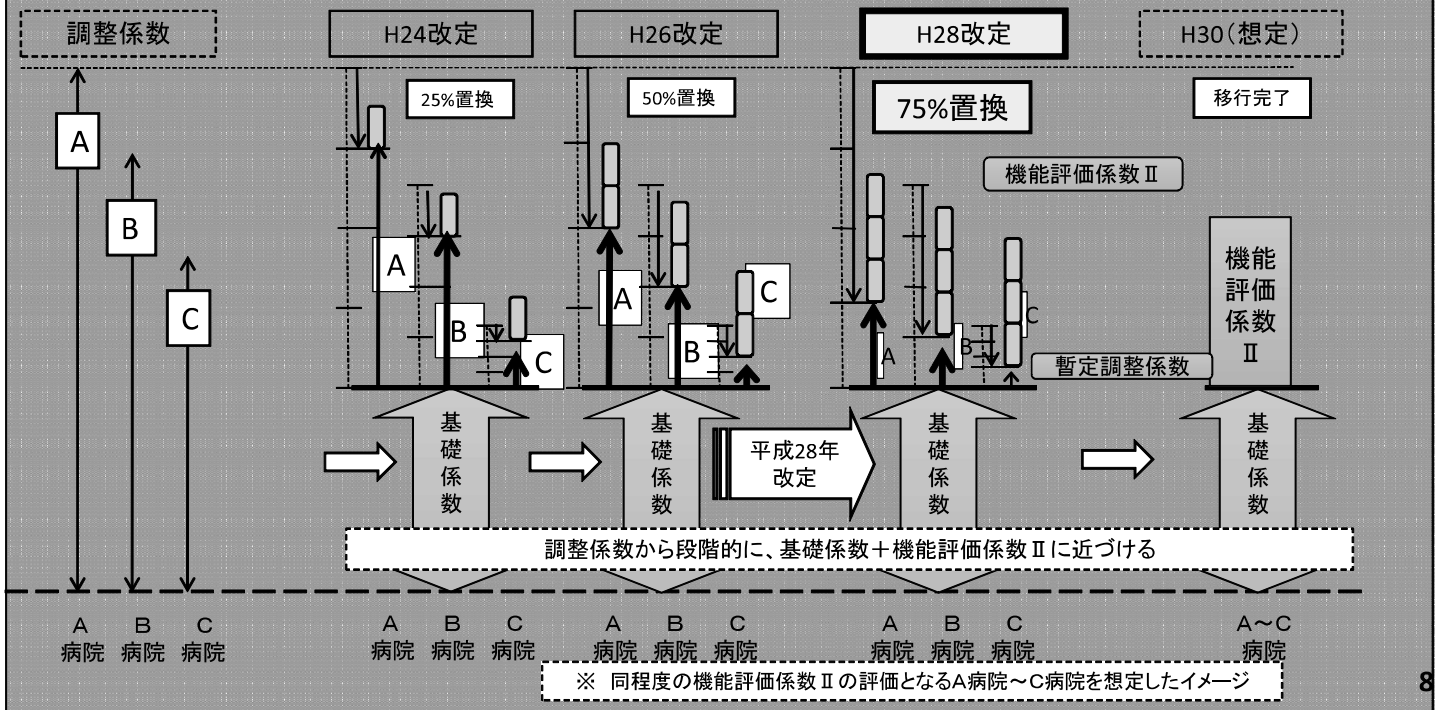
調整係数

H24改定

H26改定

H28改定

H30(想定)

25%置換

50%置換

75%置換

移行完了

機能評価係数Ⅱ

A

B

C

A

B

C

A

B

C

A

B

C

機能評価係数Ⅱ

暫定調整係数

基礎係数

基礎係数

平成28年改定

基礎係数

基礎係数

調整係数から段階的に、基礎係数+機能評価係数Ⅱに近づける

A病院 B病院 C病院

A病院 B病院 C病院

A病院 B病院 C病院

A病院 B病院 C病院

A~C病院

※ 同程度の機能評価係数Ⅱの評価となるA病院~C病院を想定したイメージ

8